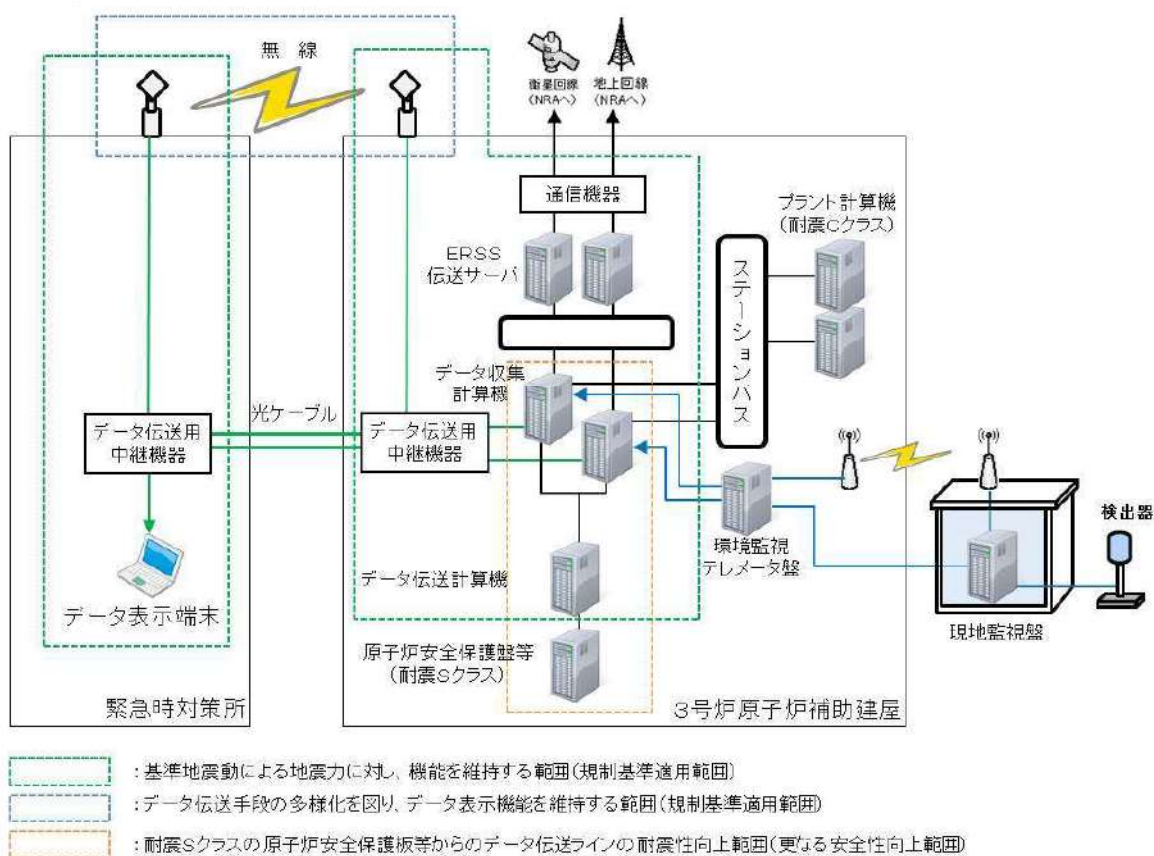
無　線

衛星回線
（NRAへ）

地上回線
（NRAへ）

通信機器

プラント計算機
（耐震Cクラス）

ERSS
伝送サーバ

ステーションバス

データ収集
計算機

光ケーブル

データ伝送用
中継機器

データ伝送用
中継機器

環境監視
テレメータ盤

検出器

データ伝送計算機

データ表示端末

現地監視盤

原子炉安全保護盤等
（耐震Sクラス）

緊急時対策所

3号炉原子炉補助建屋

：基準地震動による地震力に対し、機能を維持する範囲（規制基準適用範囲）

：データ伝送手段の多様化を図り、データ表示機能を維持する範囲（規制基準適用範囲）

：耐震Sクラスの原子炉安全保護板等からのデータ伝送ラインの耐震性向上範囲（更なる安全性向上範囲）